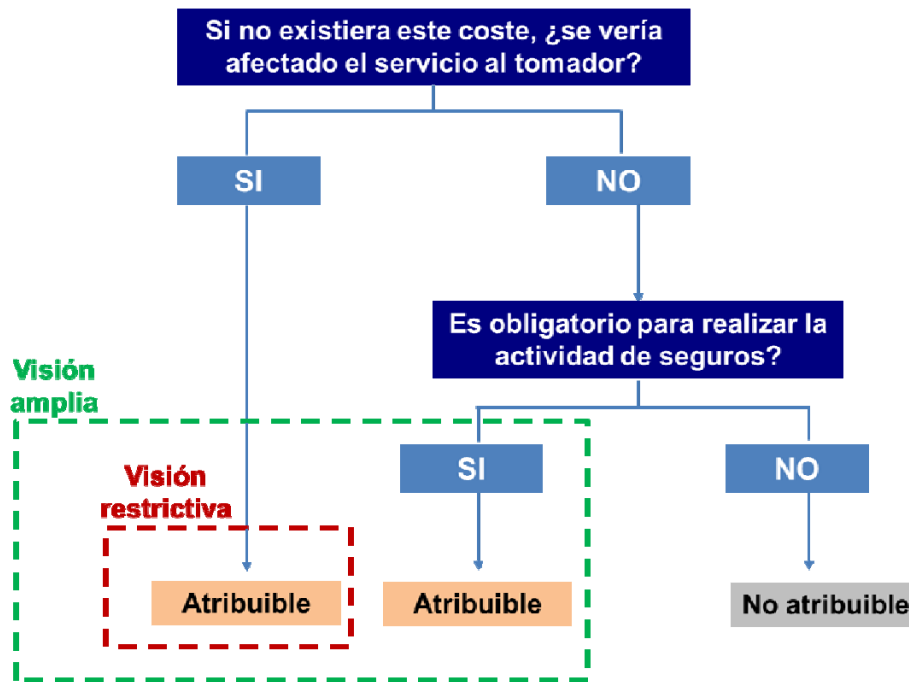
Si no existiera este coste, ¿se vería afectado el servicio al tomador?

SI

NO

Es obligatorio para realizar la actividad de seguros?

Visión amplia

SI

NO

Visión restrictiva

Atribuible

Atribuible

No atribuible